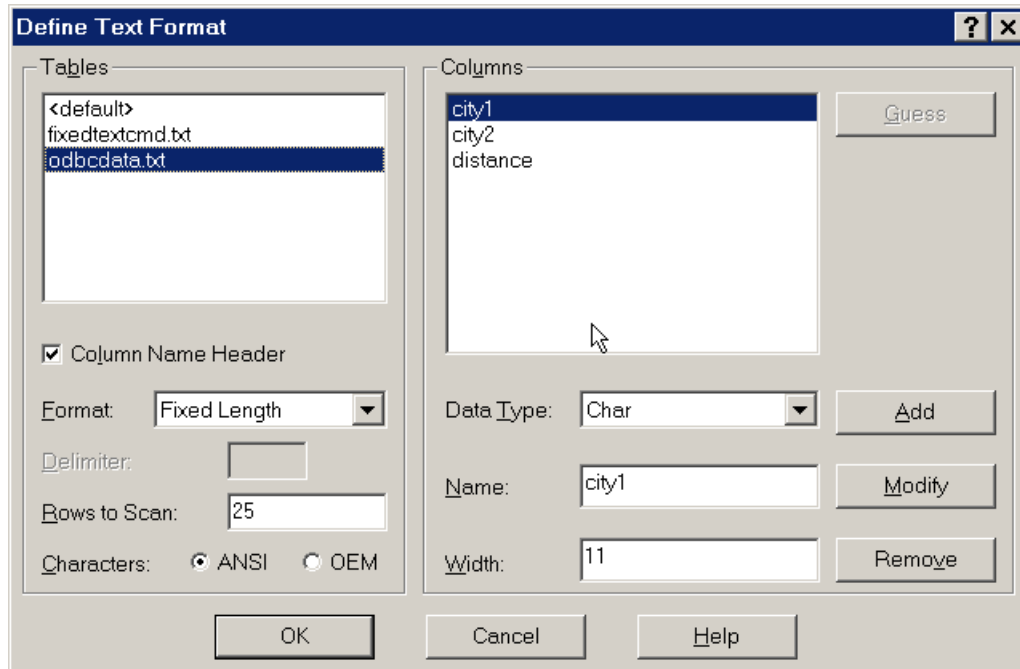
Define Text Format

Tables
<default>
fixedtextcmd.txt
odbcdata.txt

Column Name Header

Format: Fixed Length

Delimiter:

Rows to Scan: 25

Characters: ANSI OEM

Columns
city1
city2
distance

Guess

Data Type: Char

Add

Name: city1

Modify

Width: 11

Remove

OK

Cancel

Help